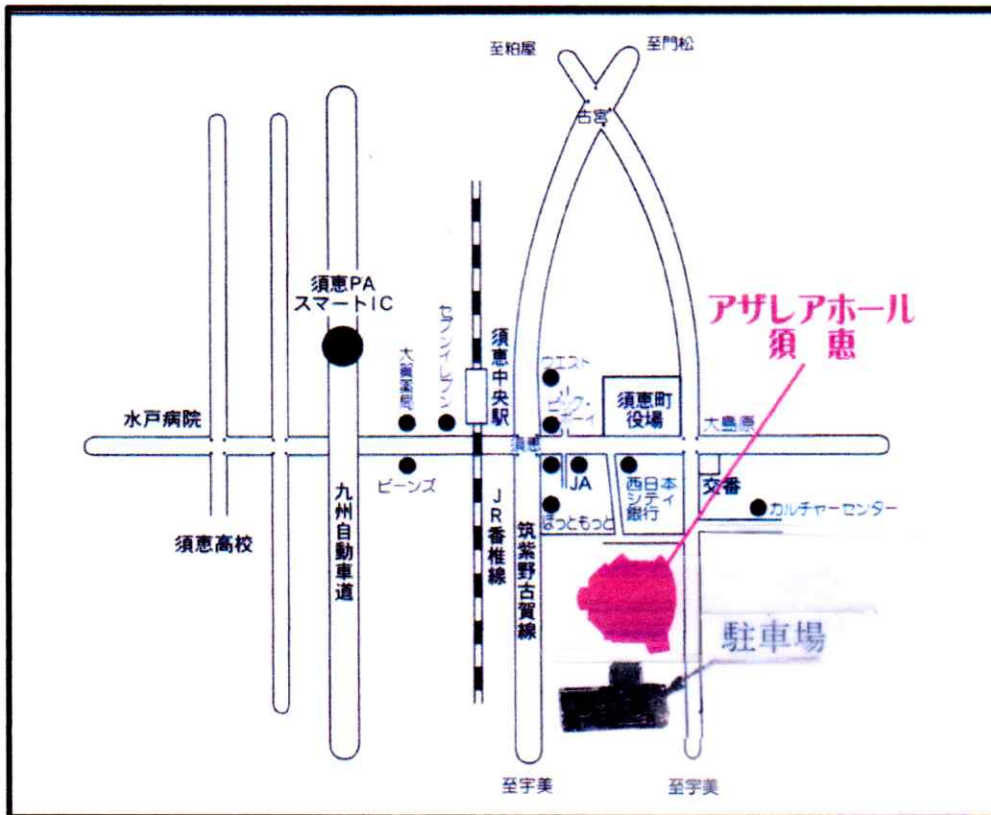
至粕屋

至門松

古宮

須恵PA
スマートIC

セブンイレブン

大貴園

須恵中央駅

ウエスト

ビッグ・ボーイ

須恵町役場

アザレアホール
須恵

水戸病院

須恵

大島原

ビーンズ

JA

西日本シティ銀行

交番

カルチャーセンター

九州自動車道

JR香椎線

筑紫野古賀線

ほっともっと

須恵高校

駐車場

至宇美

至宇美